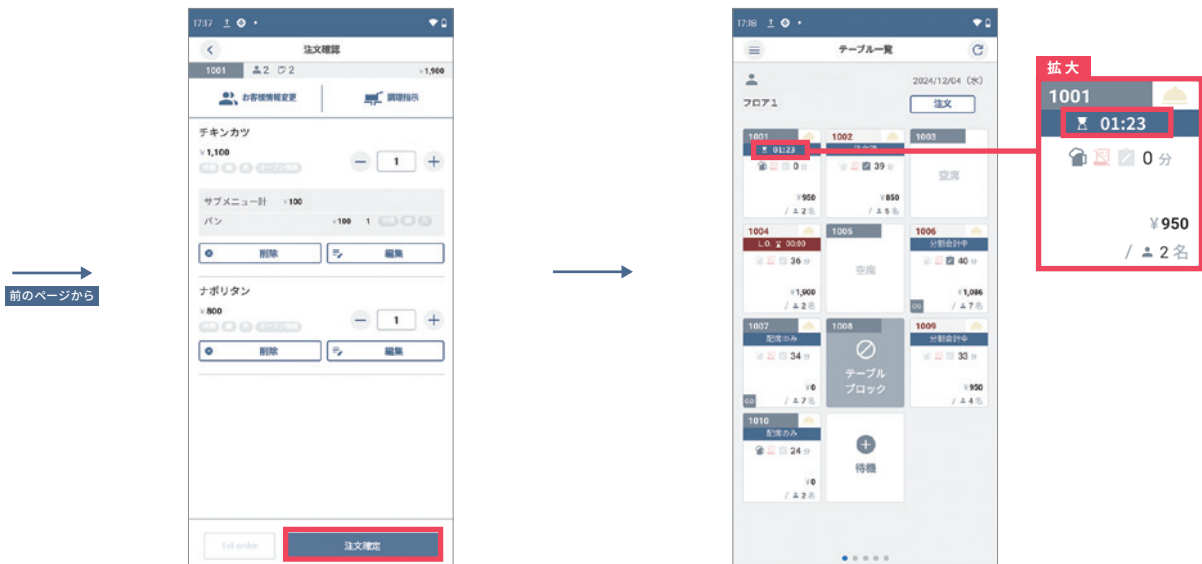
前のページから

17:17

注文確認

1001 2 2 ¥1,900

お客様情報変更

調理指示

チキンカツ

¥1,100

1

サブメニュー計 ¥100

パン ¥100 1

削除

編集

ナポリタン

¥800

1

削除

編集

1st order

注文確定

17:18

テーブル一覧

2024/12/04（水）

フロア1

注文

1001

01:23

0 分

¥950

/ 2名

1002

39 分

¥850

/ 5名

1003

空席

1004

L.O. 00:00

36 分

¥1,900

/ 2名

1005

空席

1006

分割会計中

40 分

¥1,086

/ 7名

1007

配席のみ

34 分

¥0

/ 7名

1008

テーブルブロック

1009

分割会計中

33 分

¥950

/ 4名

1010

配席のみ

24 分

¥0

/ 2名

待機

拡大

1001

01:23

0 分

¥950

/ 2名